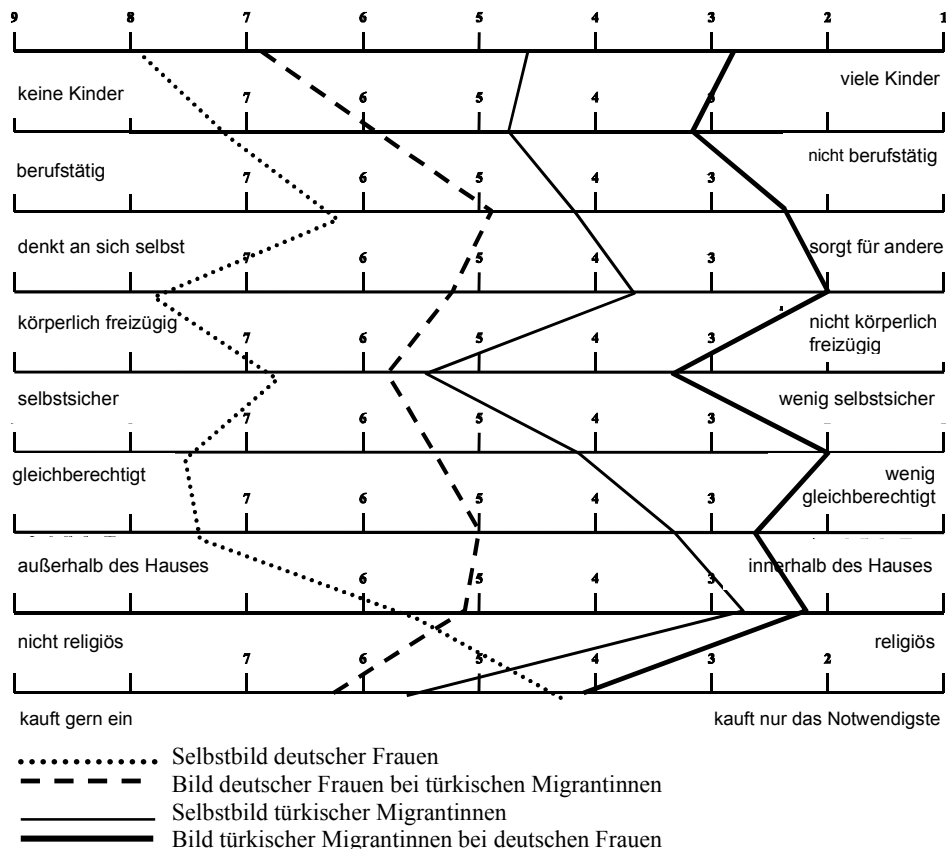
9 8 7 6 5 4 3 2 1

keine Kinder
7 6 5 4 3
viele Kinder

berufstätig
7 6 5 4 3
nicht berufstätig

denkt an sich selbst
7 6 5 4 3
sorgt für andere

körperlich freizügig
7 6 5 4 3
nicht körperlich freizügig

selbstsicher
7 6 5 4 3
wenig selbstsicher

gleichberechtigt
7 6 5 4 3
wenig gleichberechtigt

außerhalb des Hauses
6 5 4 3
innerhalb des Hauses

nicht religiös
7 6 5 4 3 2
religiös

kauft gern ein
kauft nur das Notwendigste

Selbstbild deutscher Frauen
Bild deutscher Frauen bei türkischen Migrantinnen
Selbstbild türkischer Migrantinnen
Bild türkischer Migrantinnen bei deutschen Frauen